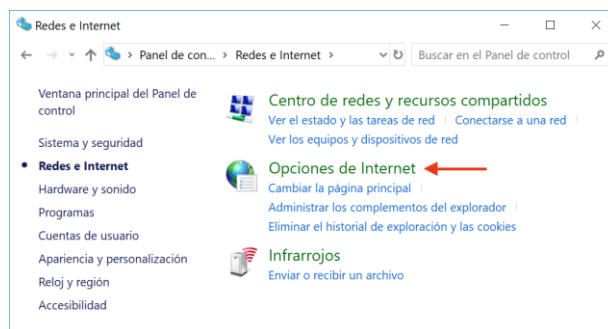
Redes e Internet

Panel de con... › Redes e Internet ›

Buscar en el Panel de control

Ventana principal del Panel de control

Sistema y seguridad

Redes e Internet

Hardware y sonido

Programas

Cuentas de usuario

Apariencia y personalización

Reloj y región

Accesibilidad

Centro de redes y recursos compartidos

Ver el estado y las tareas de red | Conectarse a una red

Ver los equipos y dispositivos de red

Opciones de Internet

Cambiar la página principal

Administrar los complementos del explorador

Eliminar el historial de exploración y las cookies

Infrarrojos

Enviar o recibir un archivo